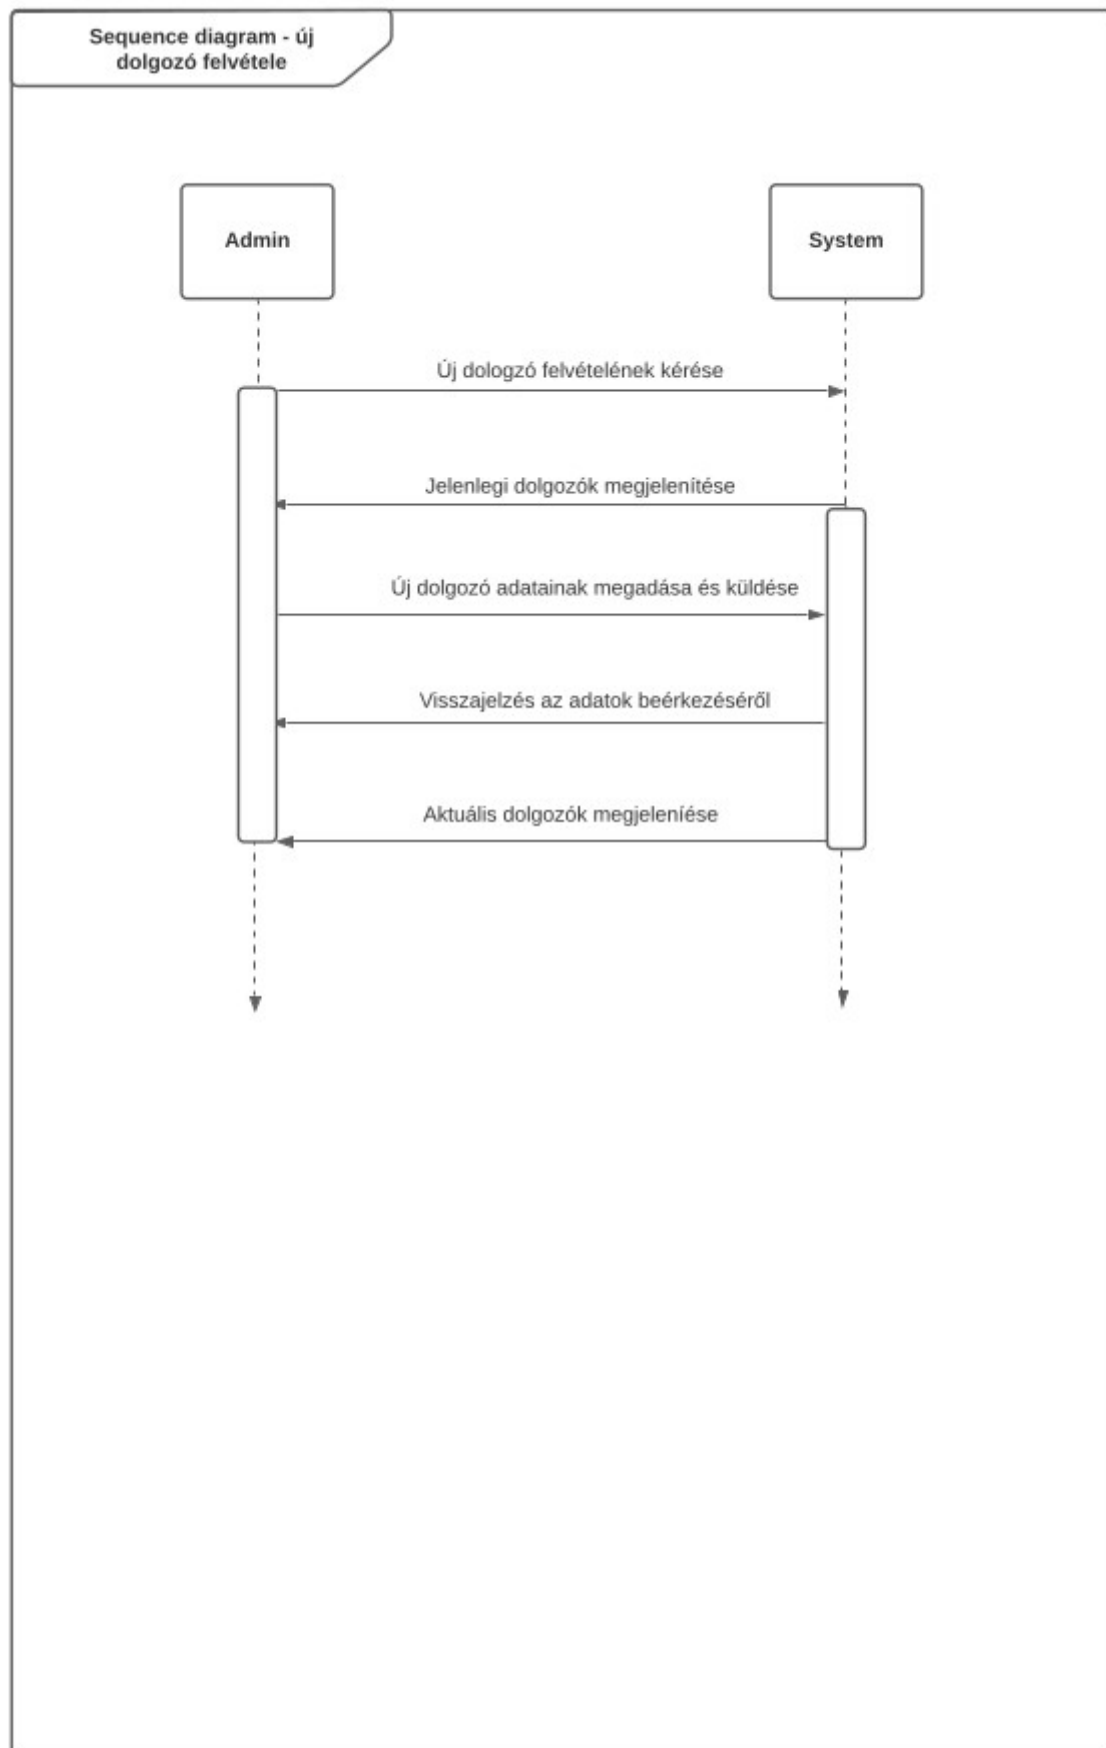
Sequence diagram - új dolgozó felvétele

Admin

System

Új dologzó felvételének kérése

Jelenlegi dolgozók megjelenítése

Új dolgozó adatainak megadása és küldése

Visszajelzés az adatok beérkezéséről

Aktuális dolgozók megjeleníése